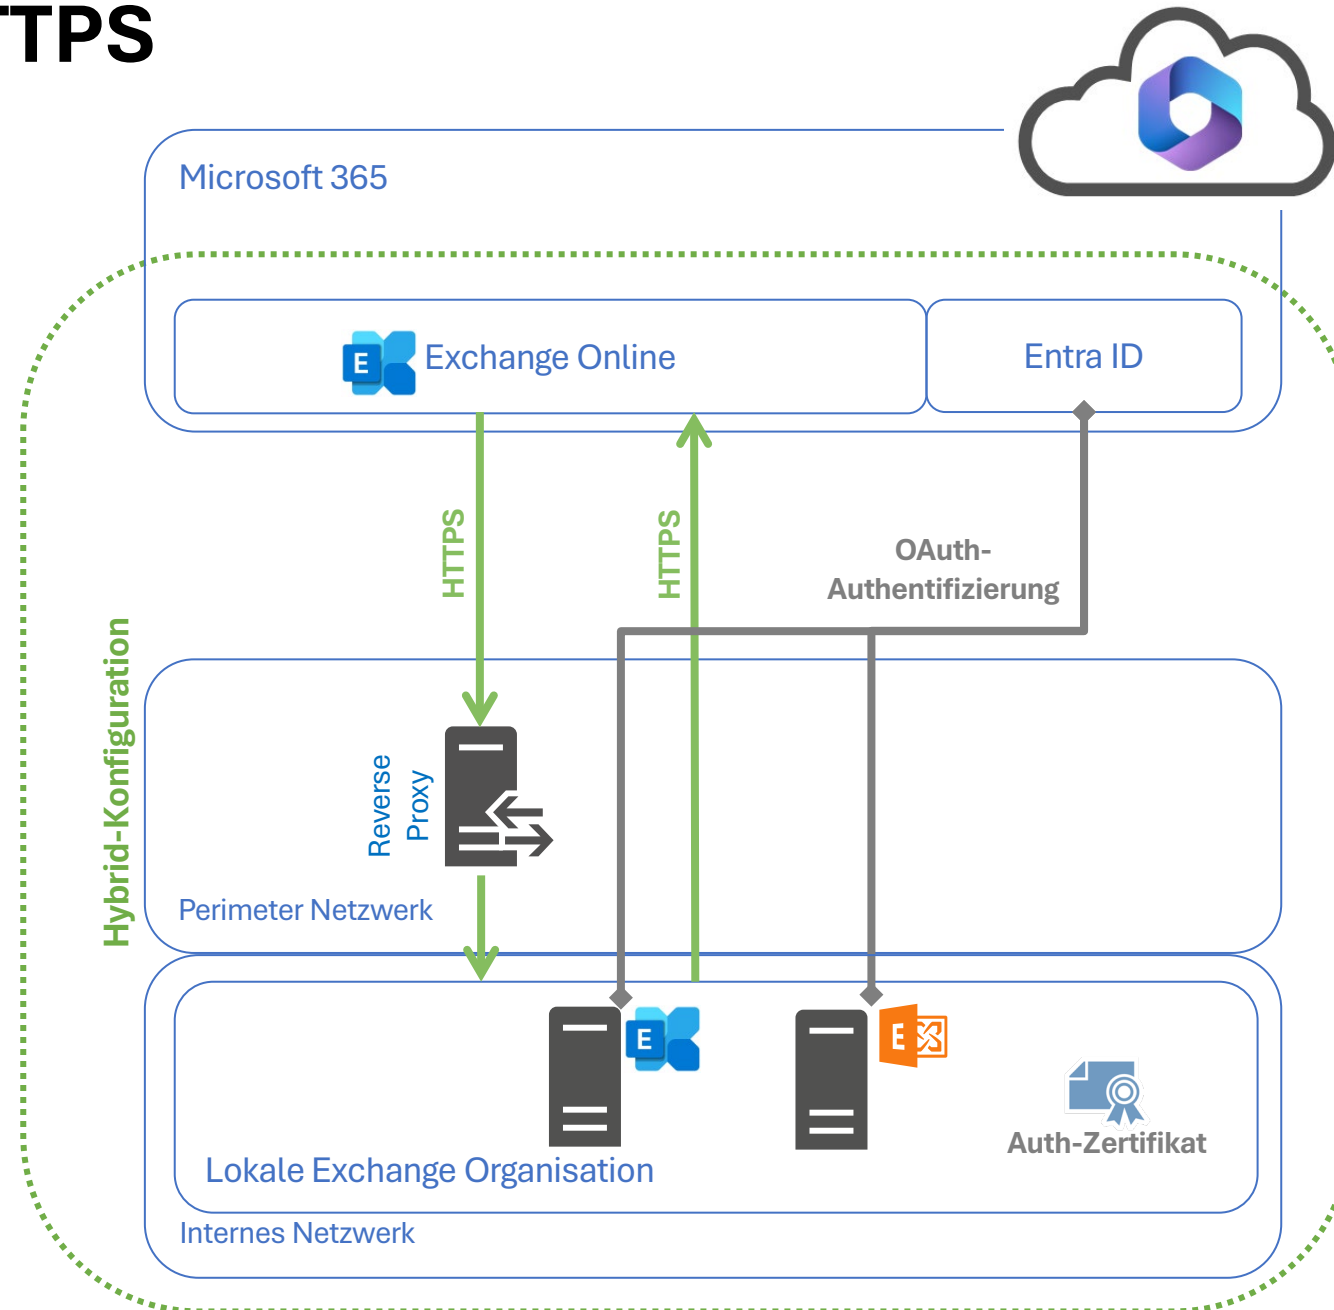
TPS

Microsoft 365

E Exchange Online

Entra ID

HTTPS

HTTPS

OAuth-Authentifizierung

Hybrid-Konfiguration

Reverse Proxy

Perimeter Netzwerk

E

E

Auth-Zertifikat

Lokale Exchange Organisation

Internes Netzwerk